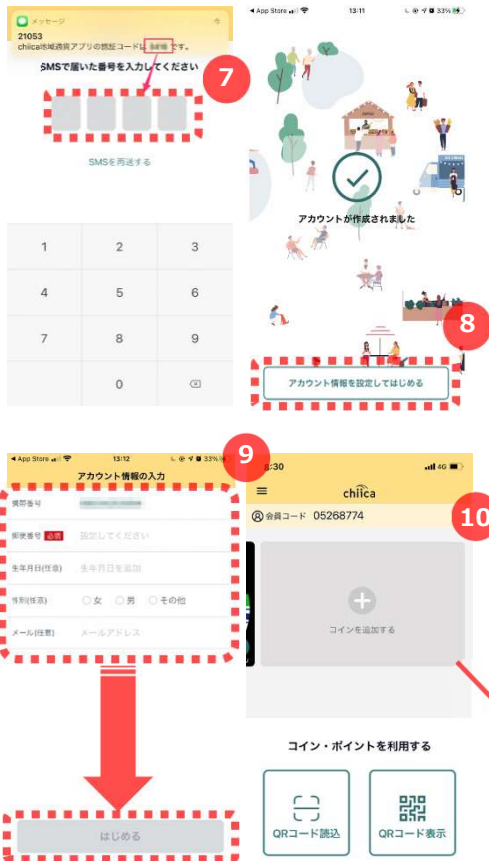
メッセージ
21053
chiica地域通貨アプリの認証コードは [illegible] です。
SMSで届いた番号を入力してください
7
SMSを再送する
1 2 3
4 5 6
7 8 9
0

◀ App Store 13:11 33%
アカウントが作成されました
8
アカウント情報を設定してはじめる

◀ App Store 13:12 33%
9
アカウント情報の入力
携帯番号 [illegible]
郵便番号 必須 設定してください
生年月日(任意) 生年月日を追加
性別(任意) ○女 ○男 ○その他
メール(任意) メールアドレス
はじめる

8:30 4G
chiica
会員コード 05268774
10
コインを追加する
コイン・ポイントを利用する
QRコード読込
QRコード表示